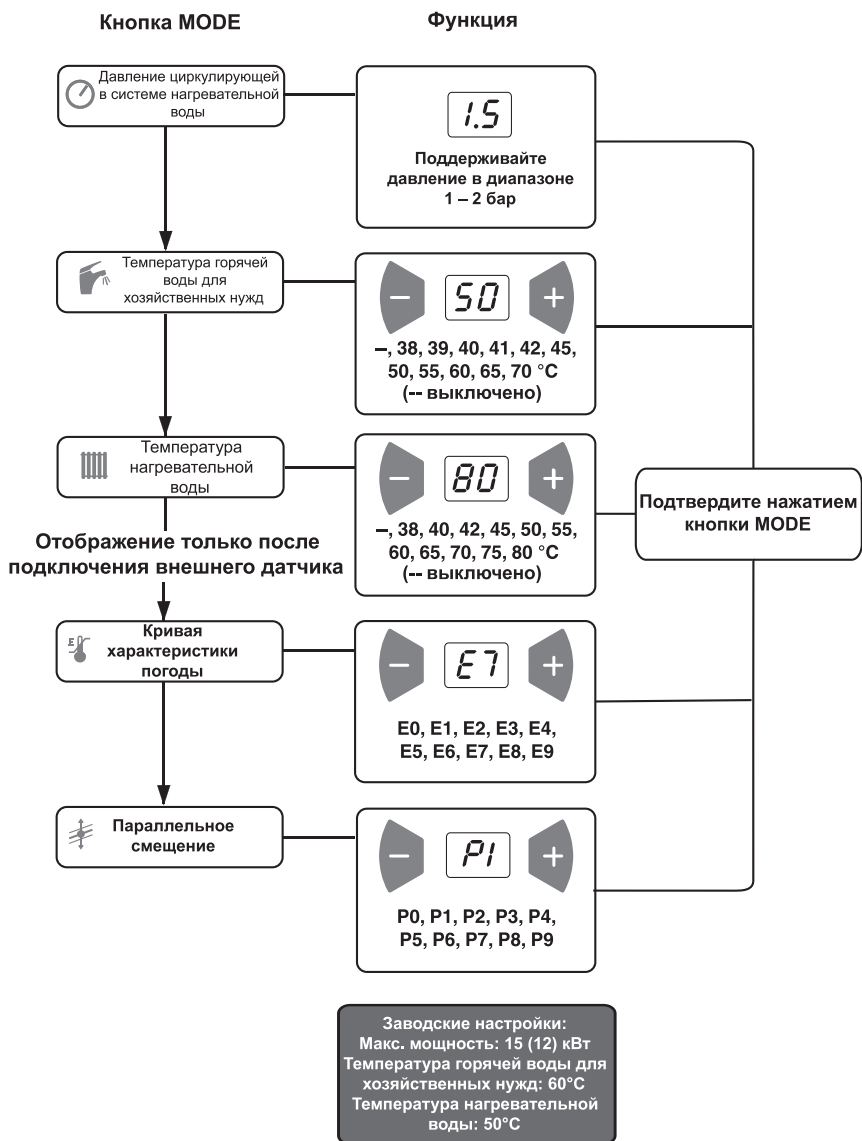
Кнопка MODE

Функция

Давление циркулирующей в системе нагревательной воды

1.5

Поддерживайте давление в диапазоне 1 – 2 бар

Температура горячей воды для хозяйственных нужд

–

50

+

–, 38, 39, 40, 41, 42, 45, 50, 55, 60, 65, 70 °C (-- выключено)

Температура нагревательной воды

–

80

+

–, 38, 40, 42, 45, 50, 55, 60, 65, 70, 75, 80 °C (-- выключено)

Подтвердите нажатием кнопки MODE

Отображение только после подключения внешнего датчика

Кривая характеристики погоды

–

E7

+

E0, E1, E2, E3, E4, E5, E6, E7, E8, E9

Параллельное смещение

–

P1

+

P0, P1, P2, P3, P4, P5, P6, P7, P8, P9

Заводские настройки:
Макс. мощность: 15 (12) кВт
Температура горячей воды для хозяйственных нужд: 60°C
Температура нагревательной воды: 50°C